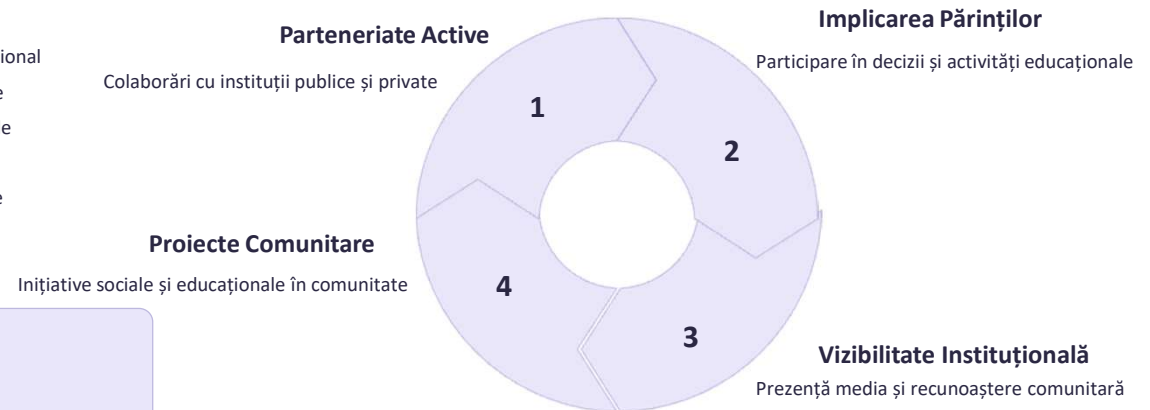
ional

e

e

e

Parteneriate Active

Colaborări cu instituții publice și private

Implicarea Părinților

Participare în decizii și activități educaționale

1

2

Proiecte Comunitare

Inițiative sociale și educaționale în comunitate

4

3

Vizibilitate Instituțională

Prezență media și recunoaștere comunitară